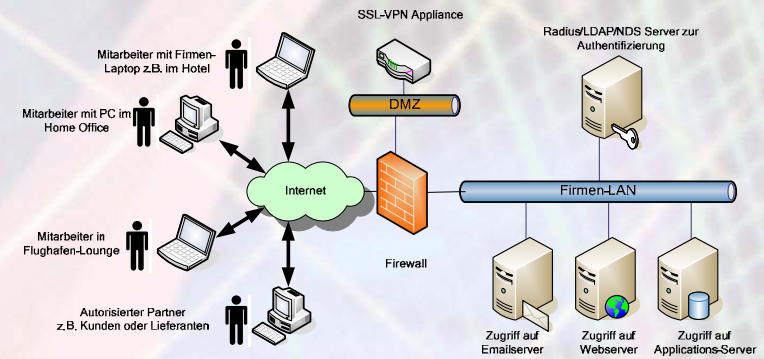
SSL-VPN Appliance

Radius/LDAP/NDS Server zur Authentifizierung

Mitarbeiter mit Firmen-Laptop z.B. im Hotel

Mitarbeiter mit PC im Home Office

DMZ

Internet

Firmen-LAN

Mitarbeiter in Flughafen-Lounge

Firewall

Autorisierter Partner z.B. Kunden oder Lieferanten

Zugriff auf Emailserver

Zugriff auf Webserver

Zugriff auf Applications-Server